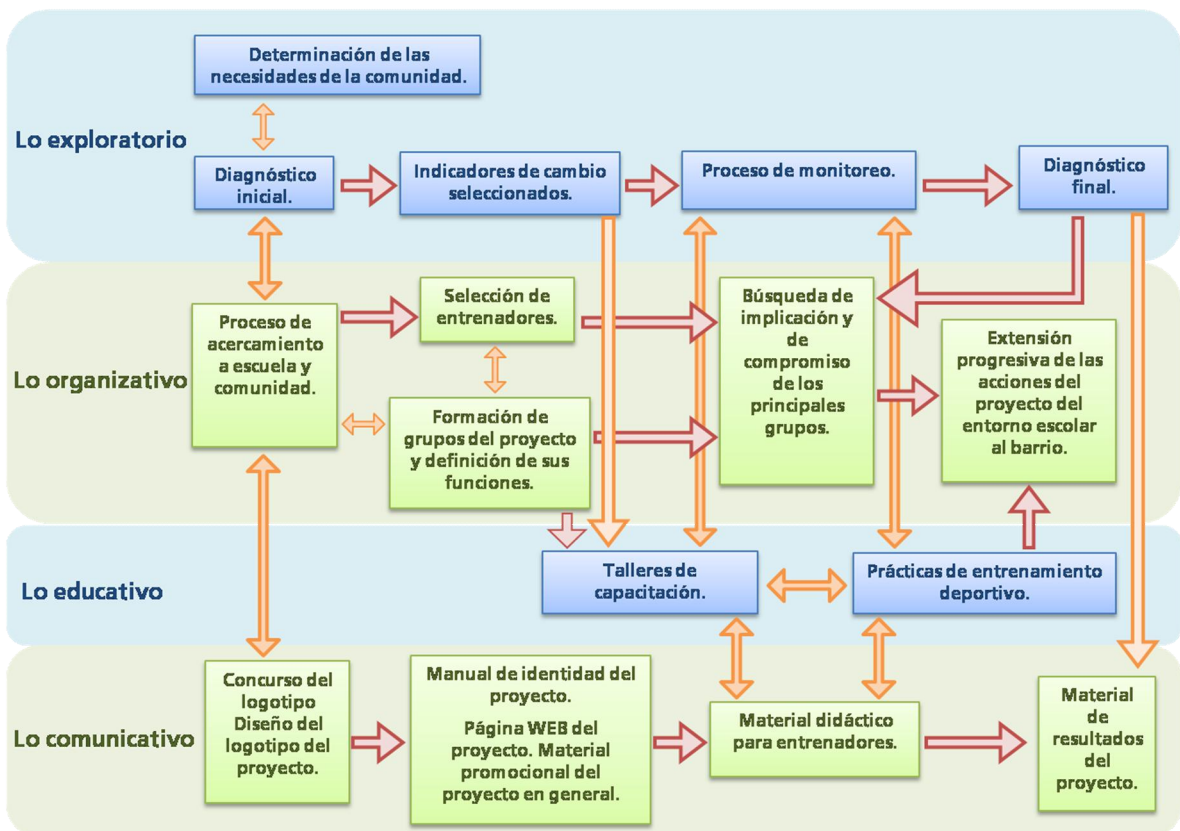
Lo exploratorio

Determinación de las necesidades de la comunidad.

Diagnóstico inicial.

Indicadores de cambio seleccionados.

Proceso de monitoreo.

Diagnóstico final.

Lo organizativo

Proceso de acercamiento a escuela y comunidad.

Selección de entrenadores.

Formación de grupos del proyecto y definición de sus funciones.

Búsqueda de implicación y de compromiso de los principales grupos.

Extensión progresiva de las acciones del proyecto del entorno escolar al barrio.

Lo educativo

Talleres de capacitación.

Prácticas de entrenamiento deportivo.

Lo comunicativo

Concurso del logotipo Diseño del logotipo del proyecto.

Manual de identidad del proyecto.

Página WEB del proyecto. Material promocional del proyecto en general.

Material didáctico para entrenadores.

Material de resultados del proyecto.